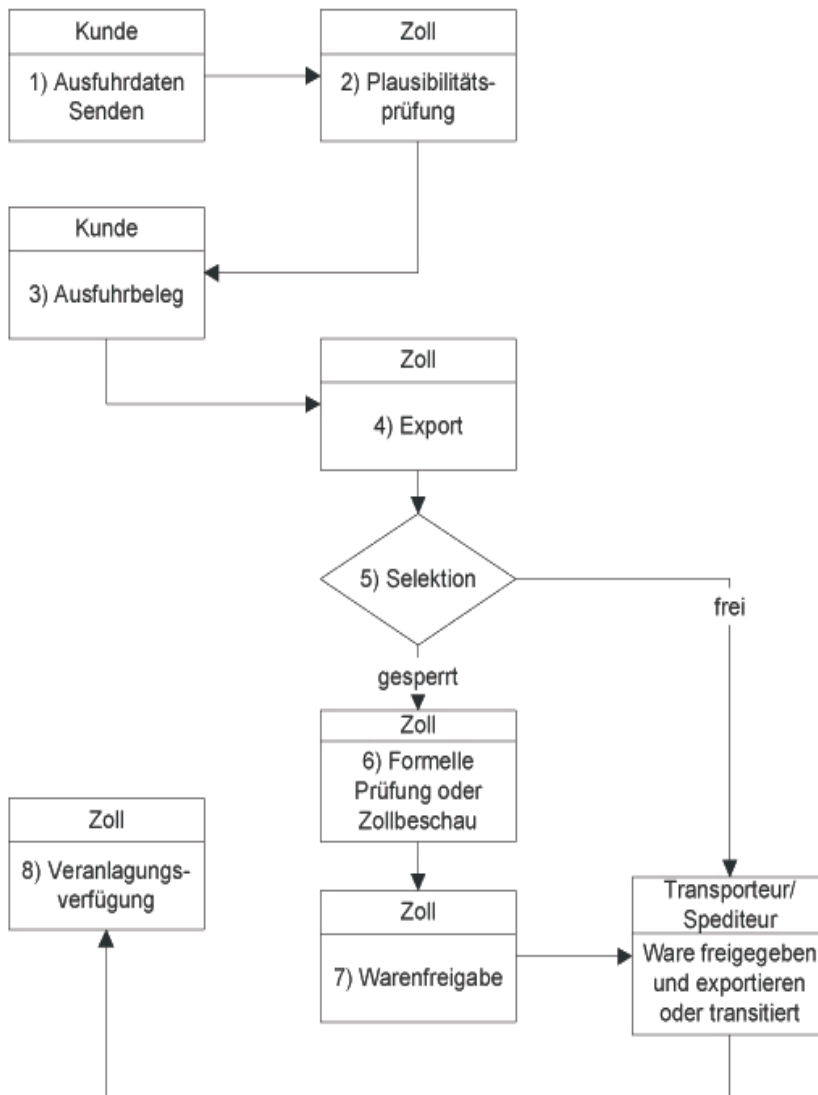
Kunde

1) Ausfuhrdaten Senden

Zoll

2) Plausibilitätsprüfung

Kunde

3) Ausfuhrbeleg

Zoll

4) Export

5) Selektion

frei

gesperrt

Zoll

6) Formelle Prüfung oder Zollbeschau

Zoll

8) Veranlagungsverfügung

Zoll

7) Warenfreigabe

Transporteur/ Spediteur

Ware freigegeben und exportieren oder transitiert